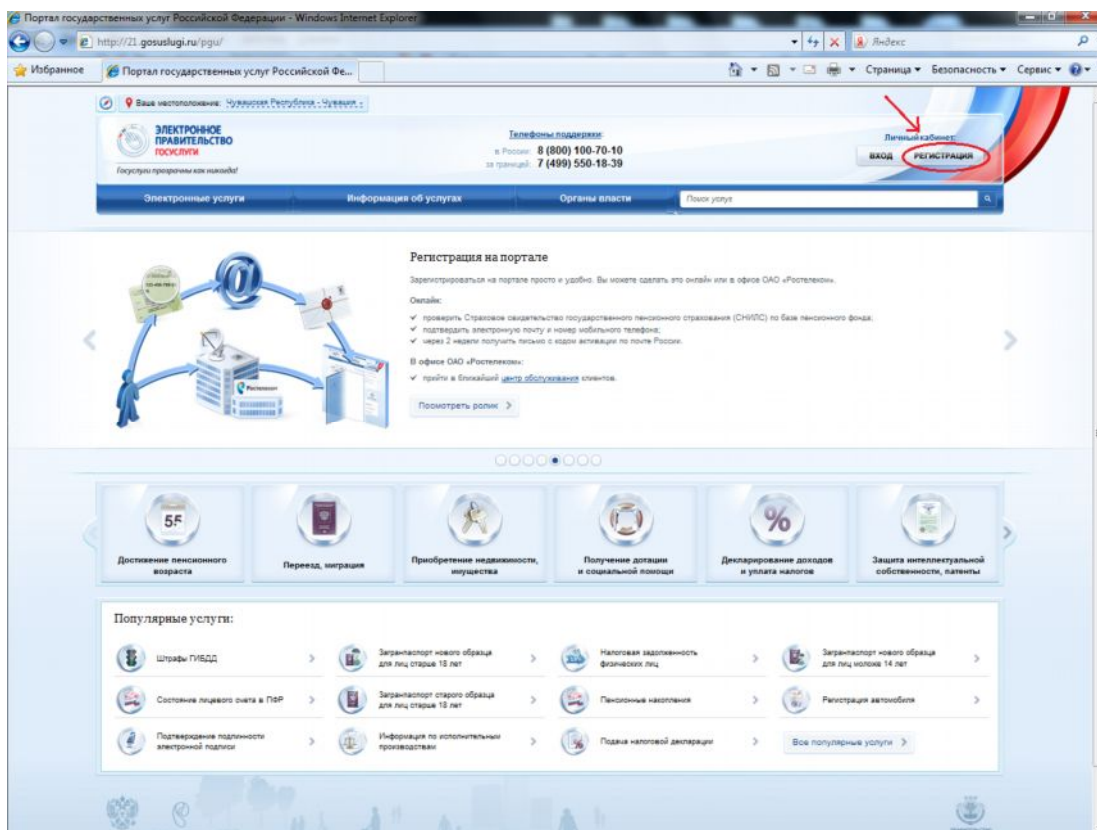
Портал государственных услуг Российской Федерации - Windows Internet Explorer

http://21.gosuslugi.ru/pgu/

Яндекс

Избранное

Портал государственных услуг Российской Фе...

Страница ▾ Безопасность ▾ Сервис ▾

Ваше местоположение: Чувашская Республика - Чувашия

ЭЛЕКТРОННОЕ ПРАВИТЕЛЬСТВО ГОСУСЛУГИ

Госуслуги прозрачны как никогда!

Телефоны поддержки:
в России: 8 (800) 100-70-10
за границей: 7 (499) 550-18-39

Личный кабинет:
ВХОД РЕГИСТРАЦИЯ

Электронные услуги | Информация об услугах | Органы власти | Поиск услуг

Регистрация на портале

Зарегистрироваться на портале просто и удобно. Вы можете сделать это онлайн или в офисе ОАО «Ростелеком».

Онлайн:
✓ проверить Страховое свидетельство государственного пенсионного страхования (СНИЛС) по базе пенсионного фонда;
✓ подтвердить электронную почту и номер мобильного телефона;
✓ через 2 недели получить письмо с кодом активации по почте России.

В офисе ОАО «Ростелеком»:
✓ прийти в ближайший центр обслуживания клиентов.

Посмотреть ролик >

55
Достижение пенсионного возраста

Переезд, миграция

Приобретение недвижимости, имущества

Получение дотации и социальной помощи

%
Декларирование доходов и уплата налогов

Защита интеллектуальной собственности, патенты

Популярные услуги:

Штрафы ГИБДД
Загранпаспорт нового образца для лиц старше 18 лет
Налоговая задолженность физических лиц
Загранпаспорт нового образца для лиц моложе 14 лет
Состояние лицевого счета в ПФР
Загранпаспорт старого образца для лиц старше 18 лет
Пенсионные накопления
Регистрация автомобиля
Подтверждение подлинности электронной подписи
Информация по исполнительным производствам
Подача налоговой декларации
Все популярные услуги >